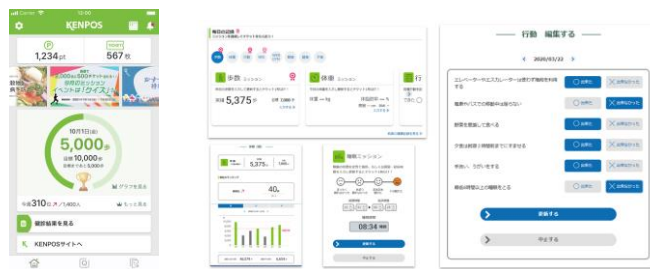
Carrier 10:00

KENPOS

1,234pt

567枚

10月11日(金)

5,000歩

目標10,000歩

グラフを見る

今週310位 1,400人

もっと見る

健診結果を見る

KENPOSサイトへ

毎日の記録

歩数

5,375歩

体重

行

行動 編集する

2020/03/22

エレベーターやエスカレーターは使わず階段を利用する

電車やバスでの移動中は座らない

野菜を意識して食べる

夕食は就寝3時間前までにすませる

手洗い うがいをする

睡眠時間は7時間以上とる

できた

出来なかった

登録する

中止する

5,375

40

睡眠ミッション

08:34

登録する